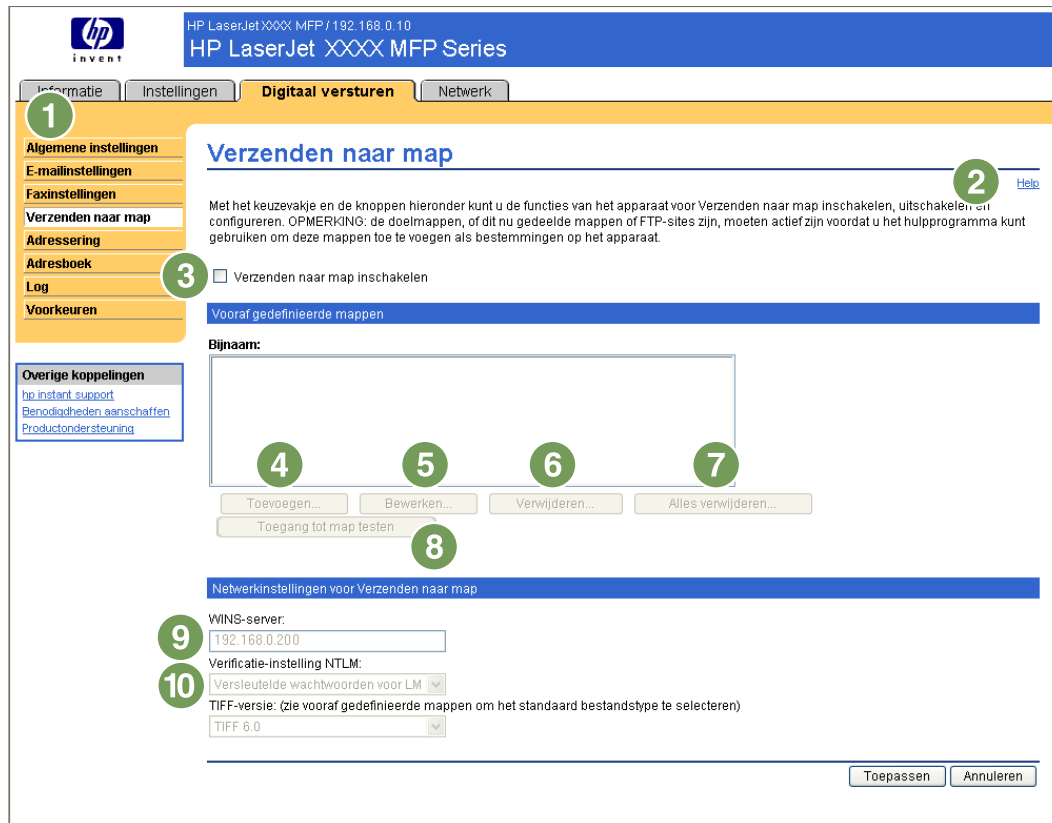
hp invent

HP LaserJet XXXX MFP / 192.168.0.10
HP LaserJet XXXX MFP Series

Informatie | Instellingen | Digitaal versturen | Netwerk

1

Algemene instellingen
E-mailinstellingen
Faxinstellingen
Verzenden naar map
Adressering
Adresboek
Log
Voorkeuren

Overige koppelingen
hp instant support
Benodigdheden aanschaffen
Productondersteuning

Verzenden naar map

2 Help

Met het keuzevakje en de knoppen hieronder kunt u de functies van het apparaat voor Verzenden naar map inschakelen, uitschakelen en configureren. OPMERKING: de doelmappen, of dit nu gedeelde mappen of FTP-sites zijn, moeten actief zijn voordat u het hulpprogramma kunt gebruiken om deze mappen toe te voegen als bestemmingen op het apparaat.

3 Verzenden naar map inschakelen

Vooraf gedefinieerde mappen

Bijnaam:

4 5 6 7

Toevoegen... | Bewerken... | Verwijderen... | Alles verwijderen...
Toegang tot map testen

8

Netwerkinstellingen voor Verzenden naar map

WINS-server:
9 192.168.0.200
Verificatie-instelling NTLM:
10 Versleutelde wachtwoorden voor LM
TIFF-versie: (zie vooraf gedefinieerde mappen om het standaard bestandstype te selecteren)
TIFF 6.0

Toepassen | Annuleren